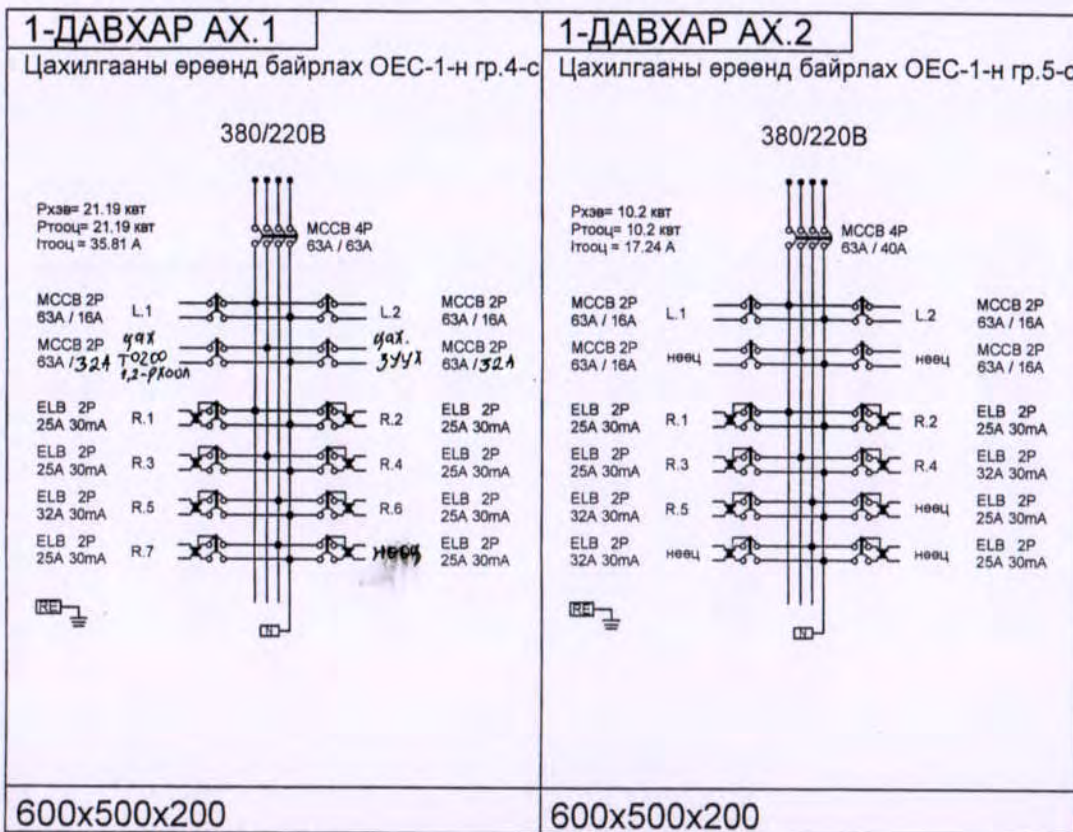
1-ДАВХАР АХ.1

Цахилгааны өрөөнд байрлах ОЕС-1-н гр.4-с

380/220В

Рхэв= 21.19 квт
Ртооц= 21.19 квт
Iтооц = 35.81 А

MCCB 4P
63A / 63A

MCCB 2P
63A / 16A

L.1

L.2

MCCB 2P
63A / 16A

MCCB 2P
63A / 32А

чах Т0200 1,2-РХ00А

чах. зуух

MCCB 2P
63A / 32А

ELB 2P
25A 30mA

R.1

R.2

ELB 2P
25A 30mA

ELB 2P
25A 30mA

R.3

R.4

ELB 2P
25A 30mA

ELB 2P
32A 30mA

R.5

R.6

ELB 2P
25A 30mA

ELB 2P
25A 30mA

R.7

нөөц

ELB 2P
25A 30mA

PE

N

600x500x200

1-ДАВХАР АХ.2

Цахилгааны өрөөнд байрлах ОЕС-1-н гр.5-с

380/220В

Рхэв= 10.2 квт
Ртооц= 10.2 квт
Iтооц = 17.24 А

MCCB 4P
63A / 40A

MCCB 2P
63A / 16A

L.1

L.2

MCCB 2P
63A / 16A

MCCB 2P
63A / 16A

нөөц

нөөц

MCCB 2P
63A / 16A

ELB 2P
25A 30mA

R.1

R.2

ELB 2P
25A 30mA

ELB 2P
25A 30mA

R.3

R.4

ELB 2P
32A 30mA

ELB 2P
32A 30mA

R.5

нөөц

ELB 2P
25A 30mA

ELB 2P
32A 30mA

нөөц

нөөц

ELB 2P
25A 30mA

PE

N

600x500x200